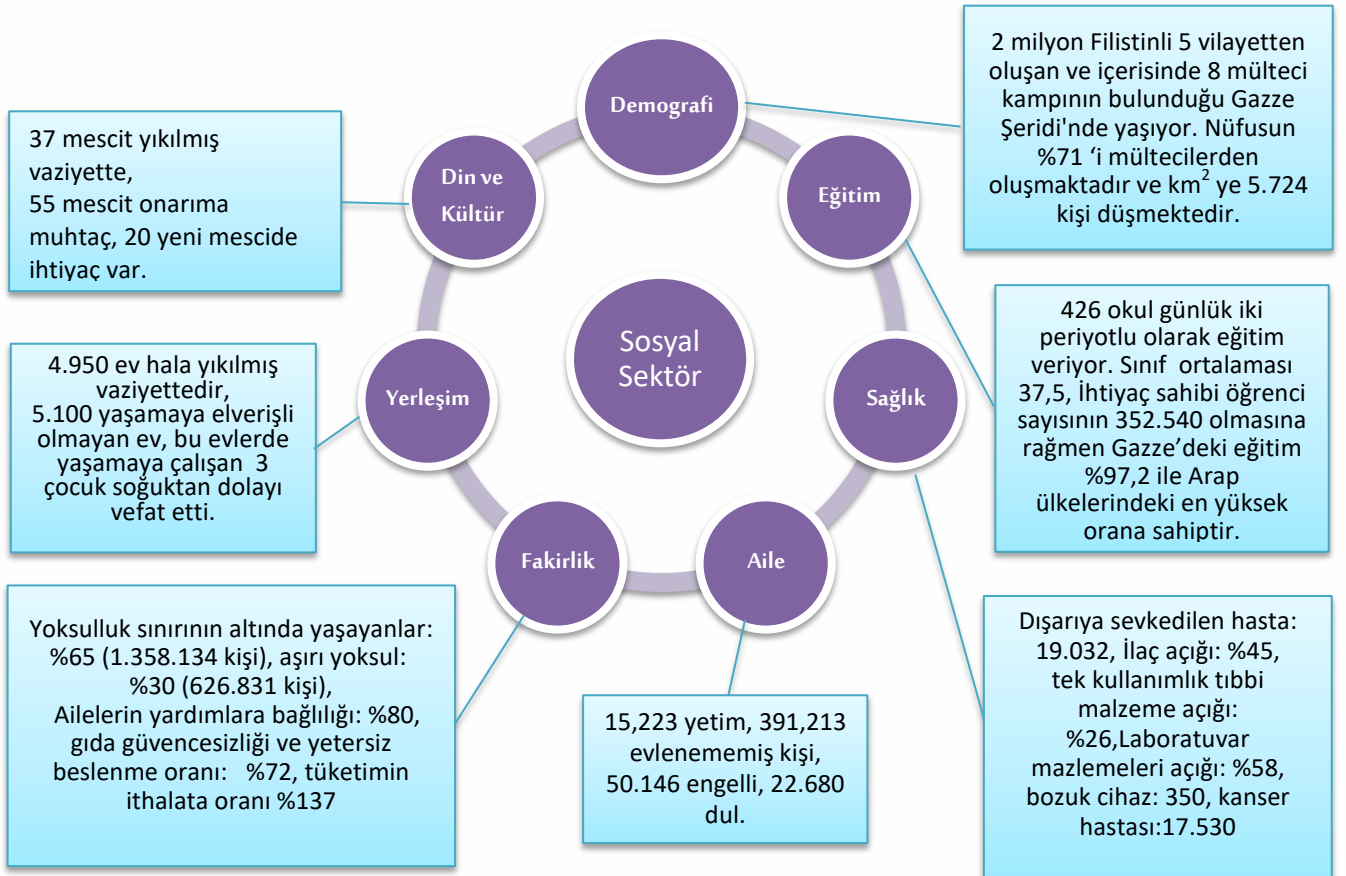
Demografi

2 milyon Filistinli 5 vilayetten oluşan ve içerisinde 8 mülteci kampının bulunduğu Gazze Şeridi'nde yaşıyor. Nüfusun %71 ‘i mültecilerden oluşmaktadır ve km$^2$ ye 5.724 kişi düşmektedir.

37 mescit yıkılmış vaziyette,
55 mescit onarıma muhtaç, 20 yeni mescide ihtiyaç var.

Din ve Kültür

Eğitim

Sosyal Sektör

426 okul günlük iki periyotlu olarak eğitim veriyor. Sınıf ortalaması 37,5, İhtiyaç sahibi öğrenci sayısının 352.540 olmasına rağmen Gazze’deki eğitim %97,2 ile Arap ülkelerindeki en yüksek orana sahiptir.

4.950 ev hala yıkılmış vaziyettedir,
5.100 yaşamaya elverişli olmayan ev, bu evlerde yaşamaya çalışan 3 çocuk soğuktan dolayı vefat etti.

Yerleşim

Sağlık

Fakirlik

Aile

Yoksulluk sınırının altında yaşayanlar: %65 (1.358.134 kişi), aşırı yoksul: %30 (626.831 kişi),
Ailelerin yardımlara bağlılığı: %80, gıda güvencesizliği ve yetersiz beslenme oranı: %72, tüketimin ithalata oranı %137

15,223 yetim, 391,213 evlenememiş kişi, 50.146 engelli, 22.680 dul.

Dışarıya sevkedilen hasta: 19.032, İlaç açığı: %45, tek kullanımlık tıbbi malzeme açığı: %26,Laboratuvar mazlemeleri açığı: %58, bozuk cihaz: 350, kanser hastası:17.530